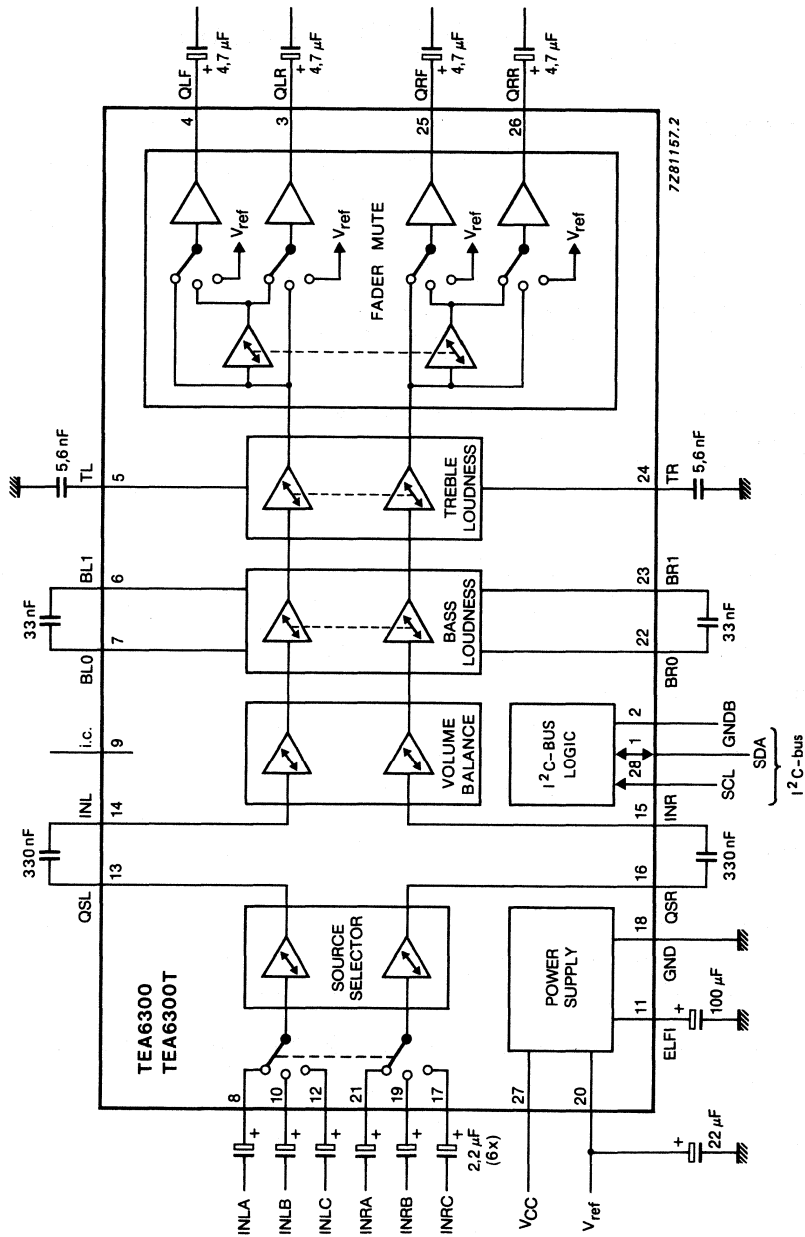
TEA6300
TEA6300T

INLA
INLB
INLC
INRA
INRB
INRC
$V_{CC}$
$V_{ref}$

8
10
12
21
19
17
2,2 μF
(6x)
27
20
22 μF

SOURCE SELECTOR

POWER SUPPLY

QSL
13
330 nF
16
QSR
330 nF
18
GND
11
ELFI
100 μF

INL
14
15
INR

i.c.
9

VOLUME BALANCE

$I^2$C-BUS LOGIC
2
1
28
GNDB
SDA
SCL
$I^2$C-bus

BL0
7
BL1
6
33 nF
22
BR0
23
BR1
33 nF

BASS LOUDNESS

TL
5
5,6 nF
24
TR
5,6 nF

TREBLE LOUDNESS

FADER MUTE
$V_{ref}$
$V_{ref}$
$V_{ref}$
$V_{ref}$

QLF
4
4,7 μF
QLR
3
4,7 μF
QRF
25
4,7 μF
QRR
26
4,7 μF

7Z81157.2